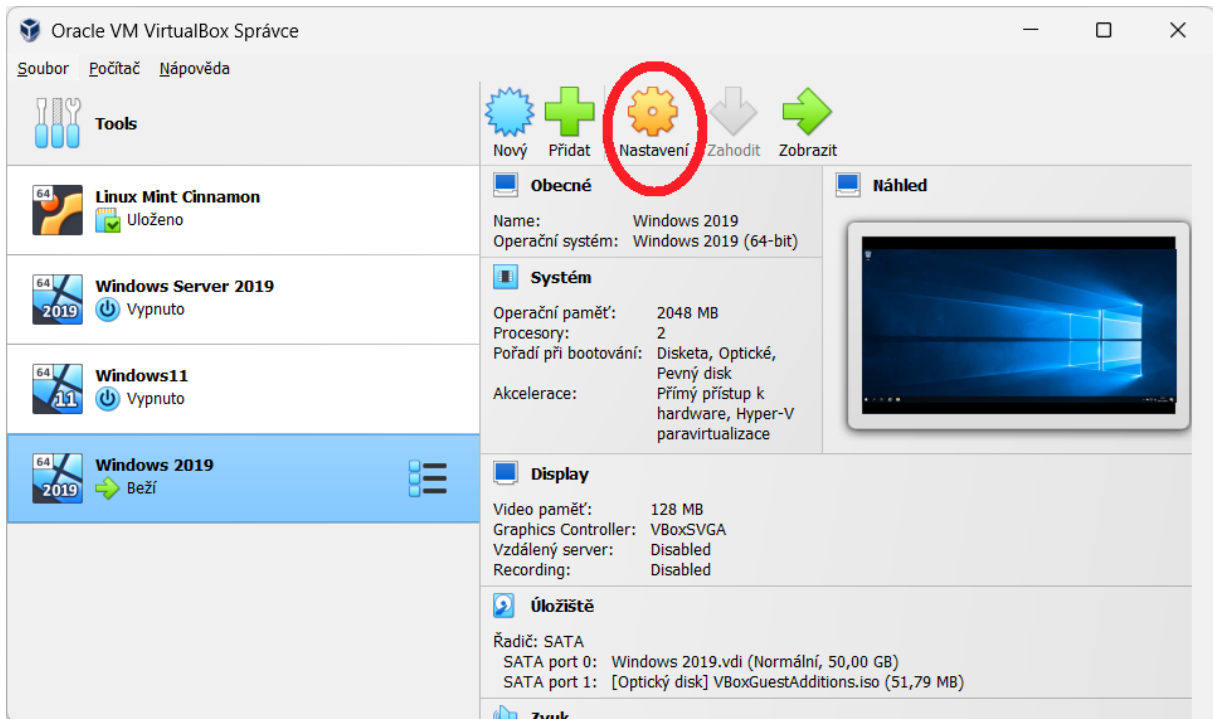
Oracle VM VirtualBox Správce

Soubor Počítač Nápověda

Tools

64 Linux Mint Cinnamon
Uloženo

64 2019 Windows Server 2019
Vypnuto

64 11 Windows11
Vypnuto

64 2019 Windows 2019
Běží

Nový Přidat Nastavení Zahodit Zobrazit

Obecné

Name: Windows 2019
Operační systém: Windows 2019 (64-bit)

Systém

Operační paměť: 2048 MB
Procesory: 2
Pořadí při bootování: Disketa, Optické, Pevný disk
Akcelerace: Přímý přístup k hardware, Hyper-V paravirtualizace

Náhled

Display

Video paměť: 128 MB
Graphics Controller: VBoxSVGA
Vzdálený server: Disabled
Recording: Disabled

Úložiště

Řadič: SATA
SATA port 0: Windows 2019.vdi (Normální, 50,00 GB)
SATA port 1: [Optický disk] VBoxGuestAdditions.iso (51,79 MB)

Zvuk